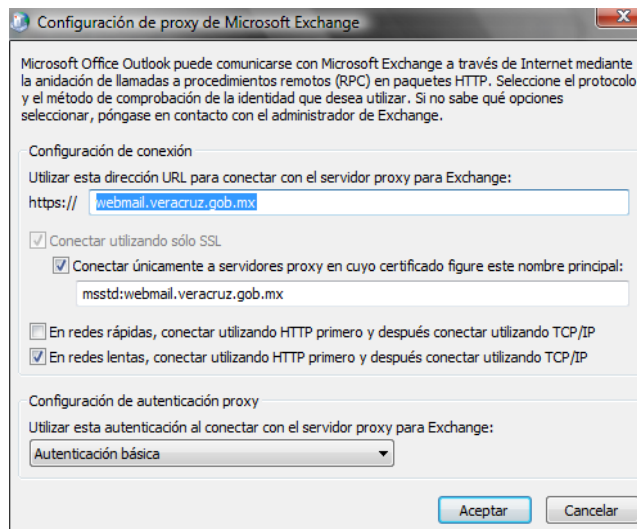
Configuración de proxy de Microsoft Exchange

Microsoft Office Outlook puede comunicarse con Microsoft Exchange a través de Internet mediante la anidación de llamadas a procedimientos remotos (RPC) en paquetes HTTP. Seleccione el protocolo y el método de comprobación de la identidad que desea utilizar. Si no sabe qué opciones seleccionar, póngase en contacto con el administrador de Exchange.

Configuración de conexión

Utilizar esta dirección URL para conectar con el servidor proxy para Exchange:

https:// webmail.veracruz.gob.mx

Conectar utilizando sólo SSL

Conectar únicamente a servidores proxy en cuyo certificado figure este nombre principal:

msstd:webmail.veracruz.gob.mx

En redes rápidas, conectar utilizando HTTP primero y después conectar utilizando TCP/IP

En redes lentas, conectar utilizando HTTP primero y después conectar utilizando TCP/IP

Configuración de autenticación proxy

Utilizar esta autenticación al conectar con el servidor proxy para Exchange:

Autenticación básica

Aceptar

Cancelar